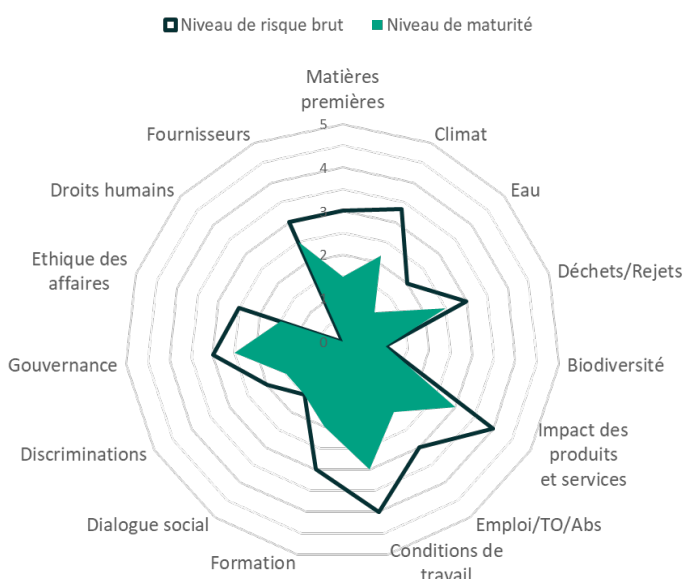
Niveau de risque brut
Niveau de maturité

Matières premières
Climat
Eau
Déchets/Rejets
Biodiversité
Impact des produits et services
Emploi/TO/Abs
Conditions de travail
Formation
Dialogue social
Discriminations
Gouvernance
Ethique des affaires
Droits humains
Fournisseurs

5
4
3
2
1
0